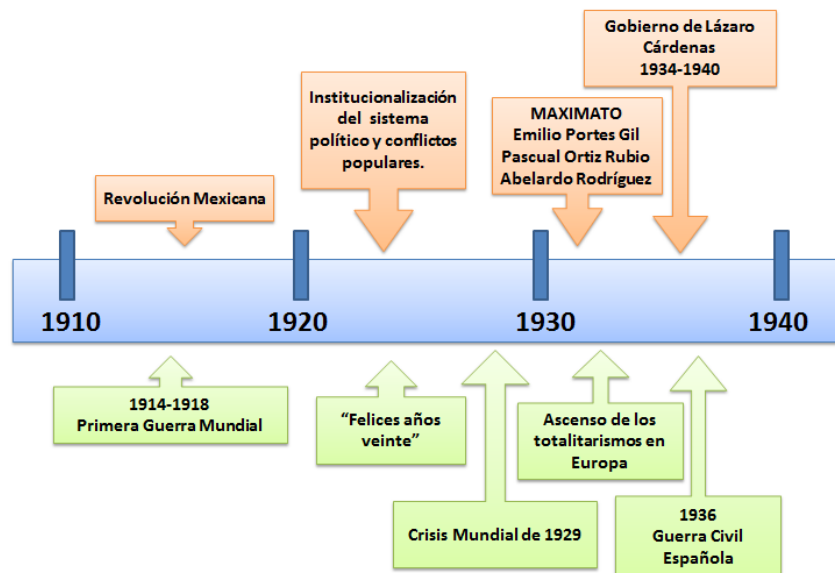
Gobierno de Lázaro Cárdenas
1934-1940

Institucionalización del sistema político y conflictos populares.

MAXIMATO
Emilio Portes Gil
Pascual Ortiz Rubio
Abelardo Rodríguez

Revolución Mexicana

1910

1920

1930

1940

1914-1918
Primera Guerra Mundial

“Felices años veinte”

Crisis Mundial de 1929

Ascenso de los totalitarismos en Europa

1936
Guerra Civil Española